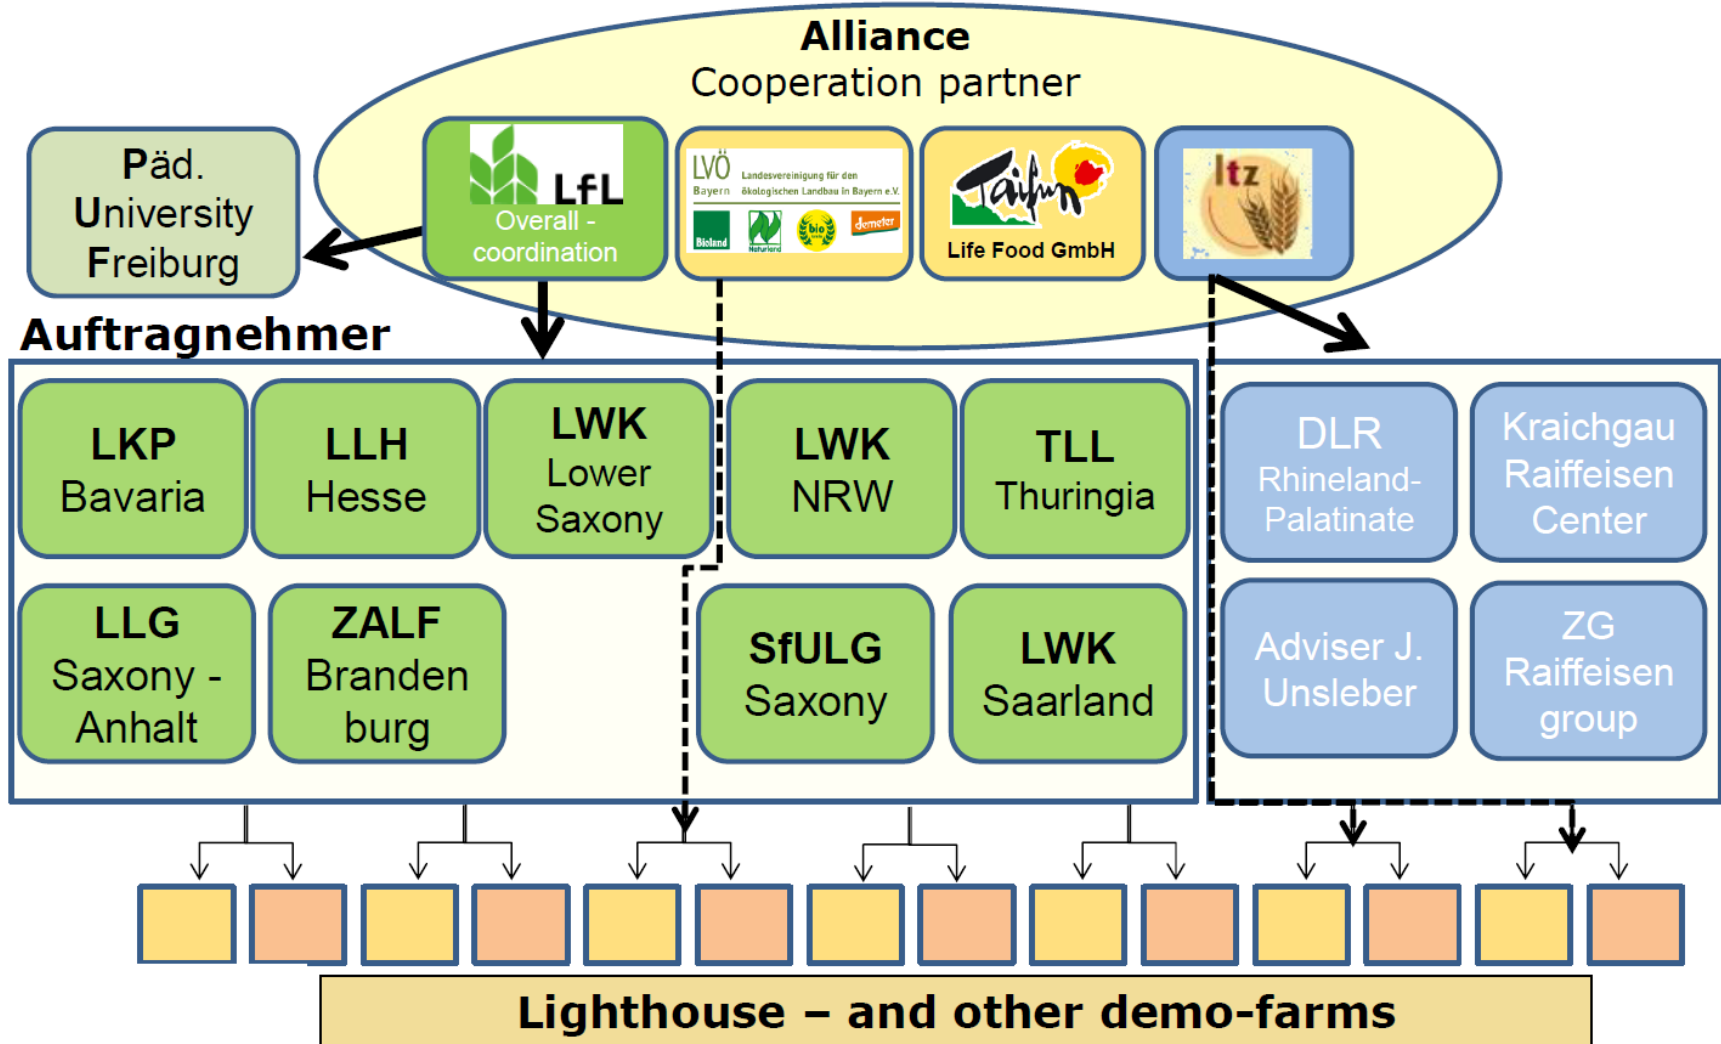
Alliance
Cooperation partner

Päd. University Freiburg

LfL
Overall - coordination

LVÖ Bayern Landesvereinigung für den ökologischen Landbau in Bayern e.V.
Bioland Naturland bio demeter

Taifun
Life Food GmbH

ltz

Auftragnehmer

LKP Bavaria

LLH Hesse

LWK Lower Saxony

LWK NRW

TLL Thuringia

LLG Saxony - Anhalt

ZALF Brandenburg

SfULG Saxony

LWK Saarland

DLR Rhineland-Palatinate

Kraichgau Raiffeisen Center

Adviser J. Unsleber

ZG Raiffeisen group

Lighthouse – and other demo-farms